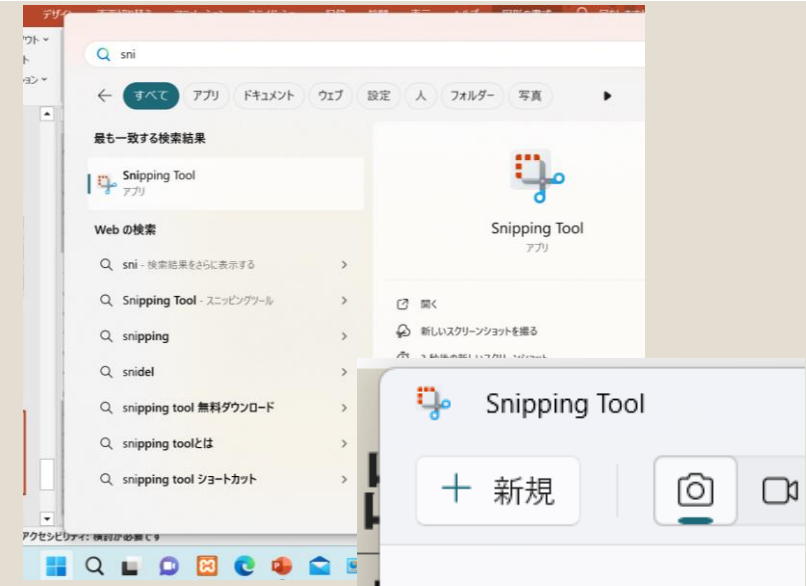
デザイン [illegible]

sni

すべて アプリ ドキュメント ウェブ 設定 人 フォルダー 写真

最も一致する検索結果

Snipping Tool
アプリ

Web の検索

sni - 検索結果をさらに表示する

Snipping Tool - スニッピングツール

snipping

snidel

snipping tool 無料ダウンロード

snipping toolとは

snipping tool ショートカット

Snipping Tool
アプリ

開く

新しいスクリーンショットを撮る

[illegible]

アクセシビリティ: 検討が必要です

Snipping Tool

新規